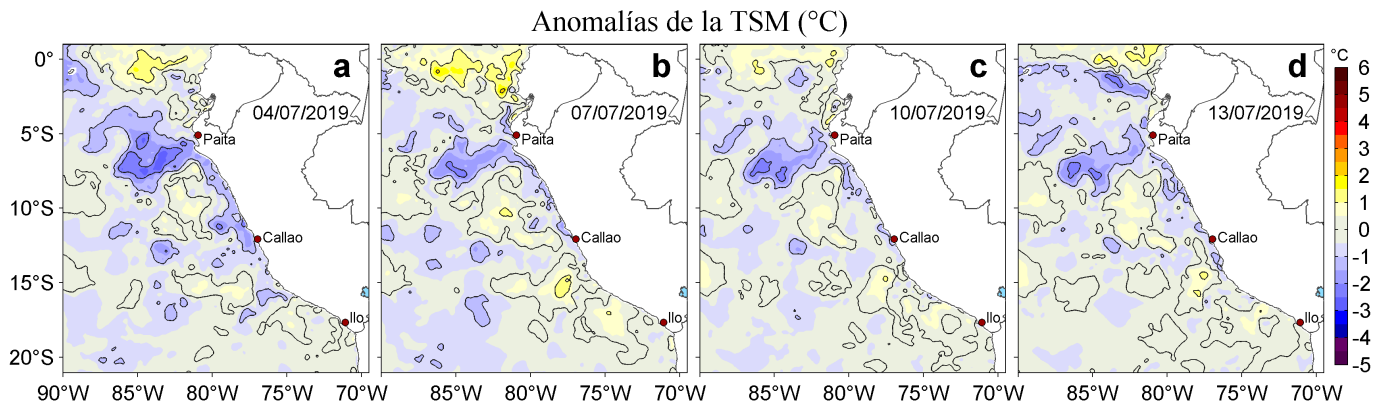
Anomalías de la TSM (°C)

a
04/07/2019
Paita
Callao
Ilo

b
07/07/2019
Paita
Callao
Ilo

c
10/07/2019
Paita
Callao
Ilo

d
13/07/2019
Paita
Callao
Ilo

0°
5°S
10°S
15°S
20°S

90°W 85°W 80°W 75°W 70°W
85°W 80°W 75°W 70°W
85°W 80°W 75°W 70°W
85°W 80°W 75°W 70°W

°C
6
5
4
3
2
1
0
-1
-2
-3
-4
-5